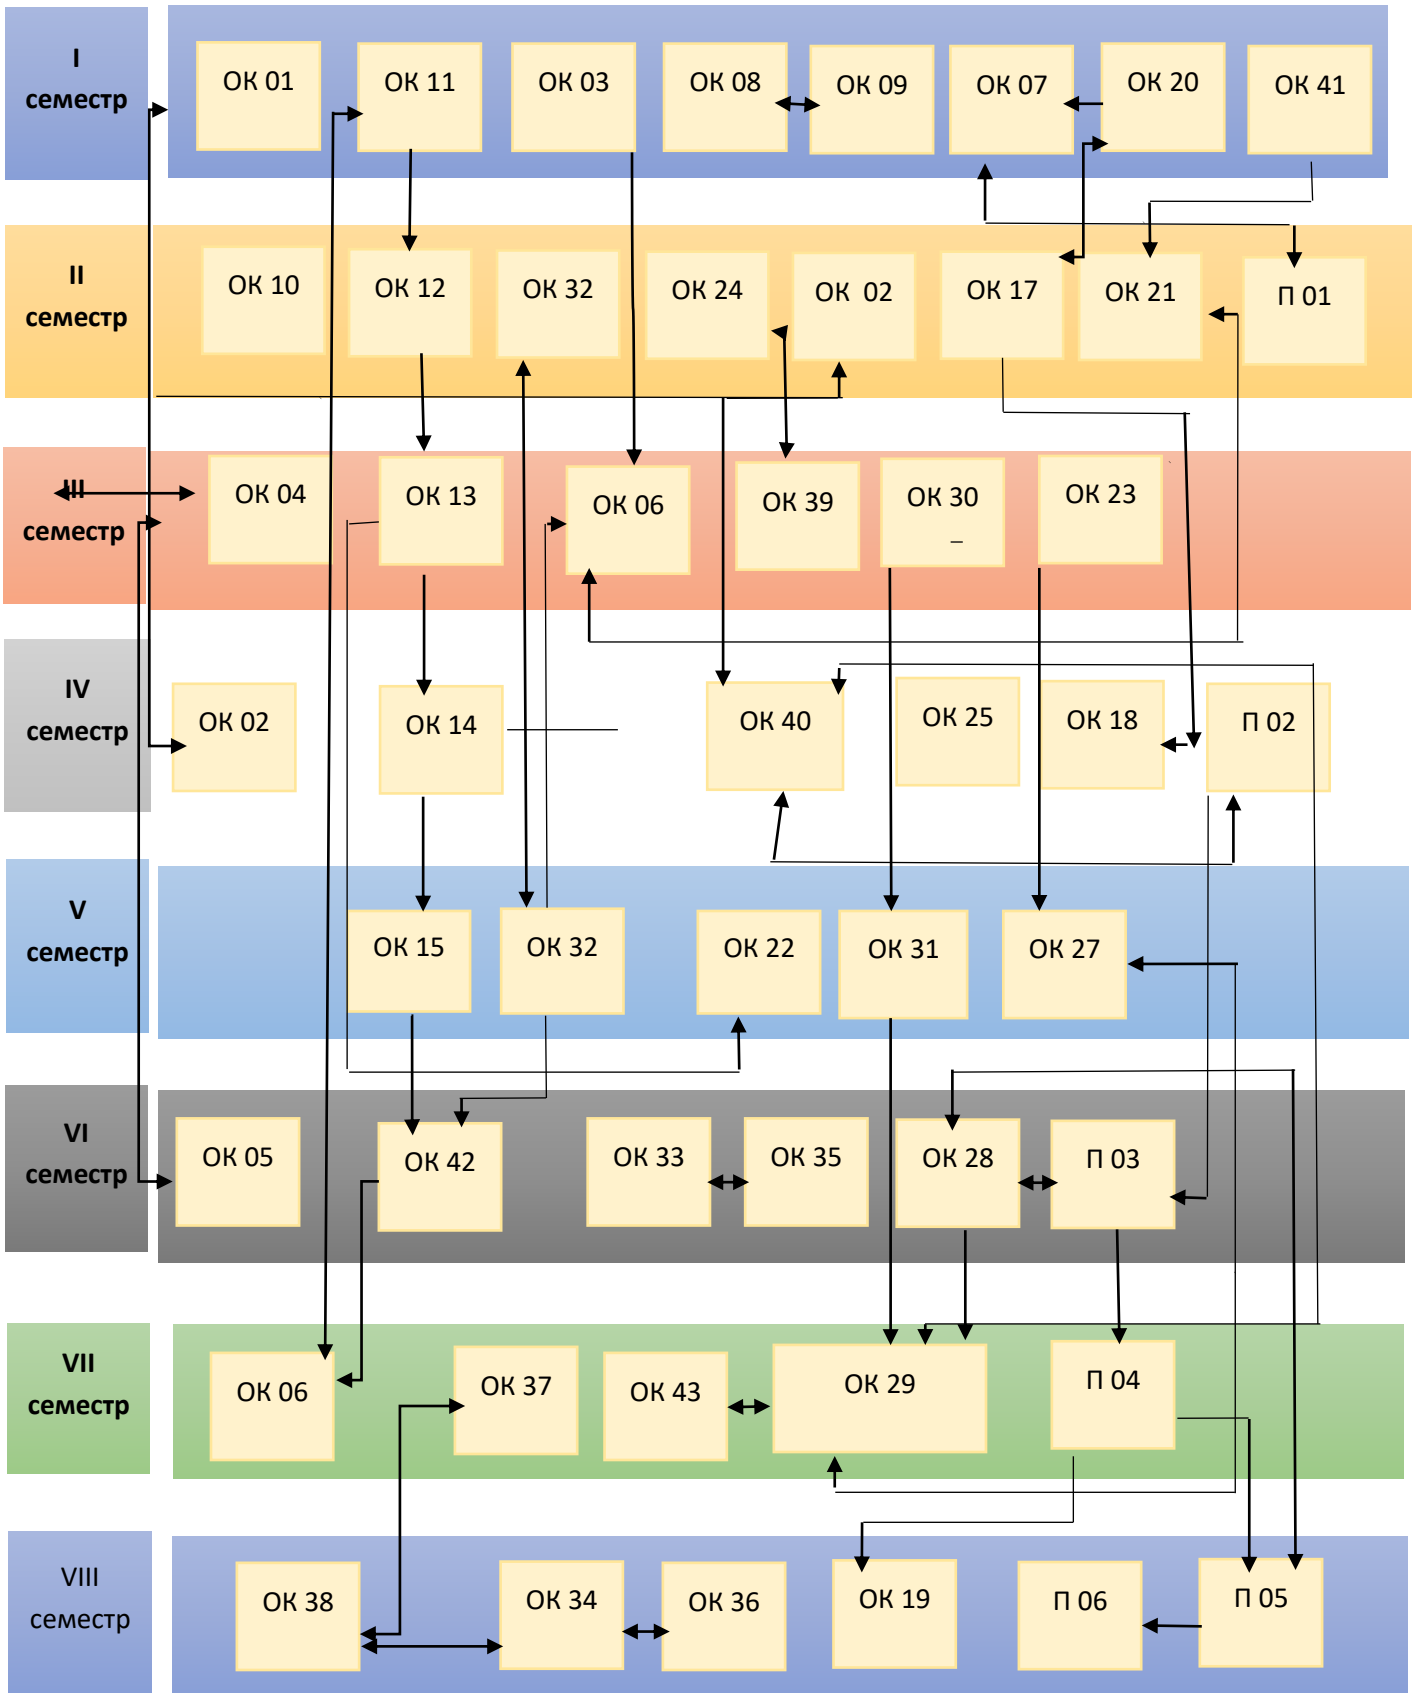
I семестр

ОК 01
ОК 11
ОК 03
ОК 08
ОК 09
ОК 07
ОК 20
ОК 41

II семестр

ОК 10
ОК 12
ОК 32
ОК 24
ОК 02
ОК 17
ОК 21
П 01

III семестр

ОК 04
ОК 13
ОК 06
ОК 39
ОК 30
ОК 23

IV семестр

ОК 02
ОК 14
ОК 40
ОК 25
ОК 18
П 02

V семестр

ОК 15
ОК 32
ОК 22
ОК 31
ОК 27

VI семестр

ОК 05
ОК 42
ОК 33
ОК 35
ОК 28
П 03

VII семестр

ОК 06
ОК 37
ОК 43
ОК 29
П 04

VIII семестр

ОК 38
ОК 34
ОК 36
ОК 19
П 06
П 05